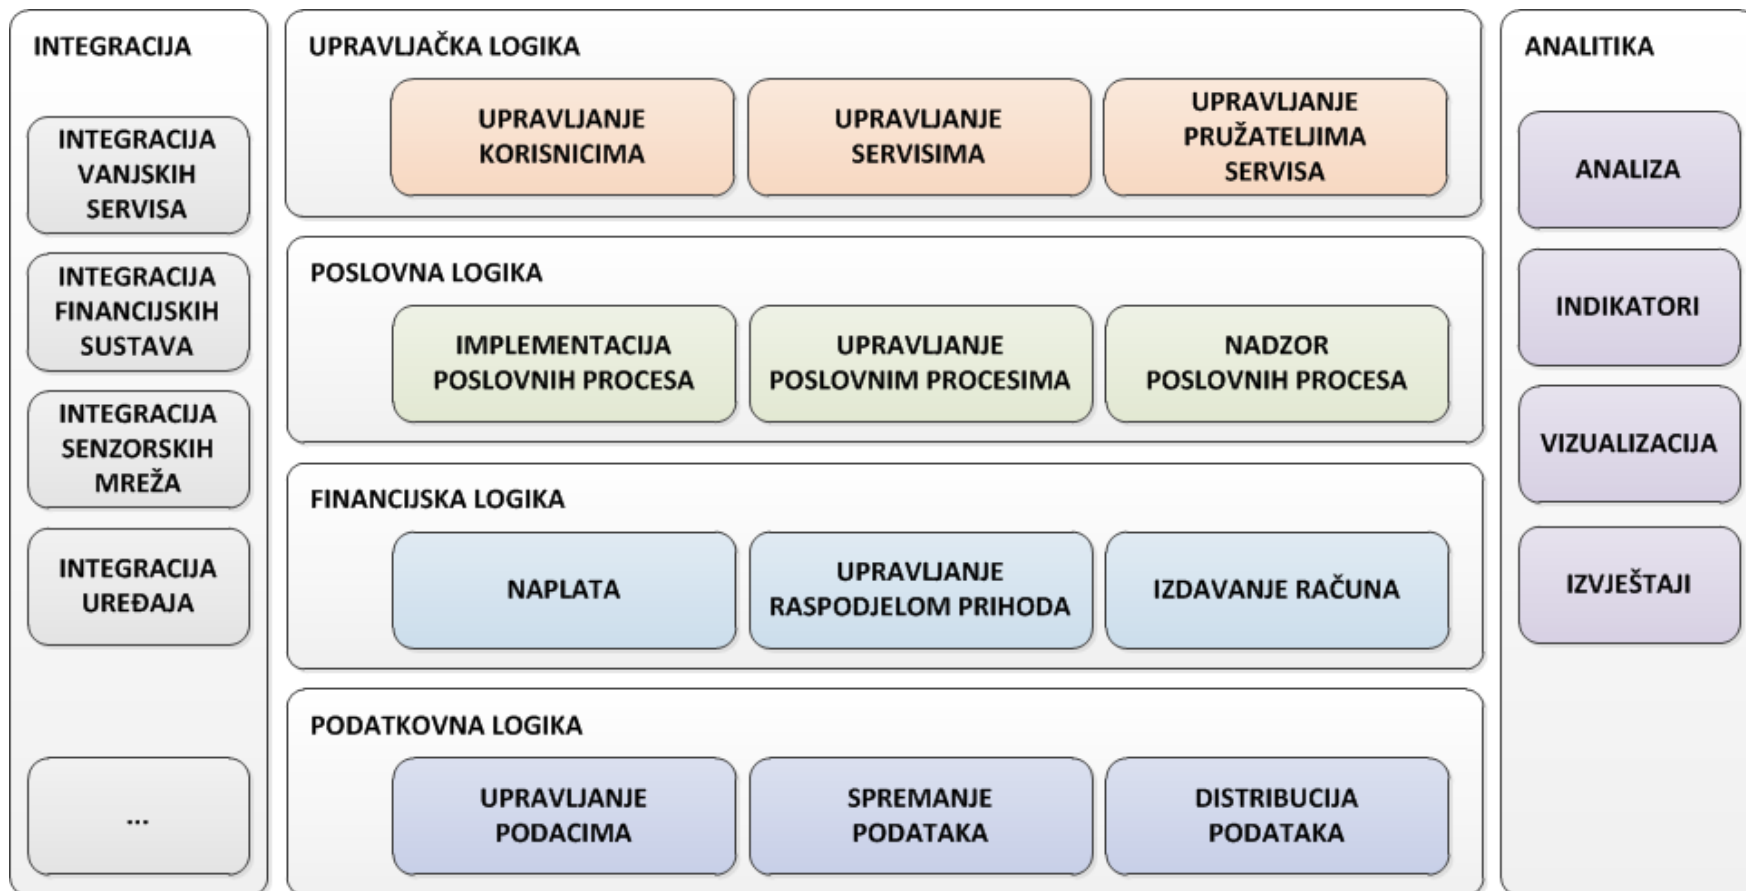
INTEGRACIJA

INTEGRACIJA VANJSKIH SERVISA

INTEGRACIJA FINANCIJSKIH SUSTAVA

INTEGRACIJA SENZORSKIH MREŽA

INTEGRACIJA UREĐAJA

...

UPRAVLJAČKA LOGIKA

UPRAVLJANJE KORISNICIMA

UPRAVLJANJE SERVISIMA

UPRAVLJANJE PRUŽATELJIMA SERVISA

POSLOVNA LOGIKA

IMPLEMENTACIJA POSLOVNIH PROCESA

UPRAVLJANJE POSLOVNIM PROCESIMA

NADZOR POSLOVNIH PROCESA

FINANCIJSKA LOGIKA

NAPLATA

UPRAVLJANJE RASPODJELOM PRIHODA

IZDAVANJE RAČUNA

PODATKOVNA LOGIKA

UPRAVLJANJE PODACIMA

SPREMANJE PODATAKA

DISTRIBUCIJA PODATAKA

ANALITIKA

ANALIZA

INDIKATORI

VIZUALIZACIJA

IZVJEŠTAJI